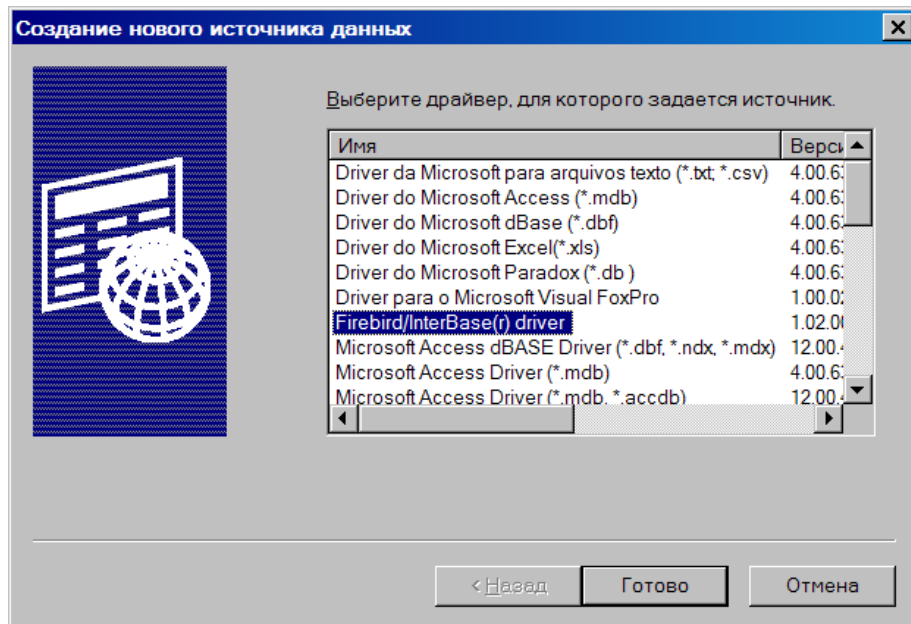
Создание нового источника данных

Выберите драйвер, для которого задается источник.

| Имя | Верси |
|---|---|
| Driver da Microsoft para arquivos texto (*.txt; *.csv) | 4.00.6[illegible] |
| Driver do Microsoft Access (*.mdb) | 4.00.6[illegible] |
| Driver do Microsoft dBase (*.dbf) | 4.00.6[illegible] |
| Driver do Microsoft Excel(*.xls) | 4.00.6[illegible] |
| Driver do Microsoft Paradox (*.db ) | 4.00.6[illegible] |
| Driver para o Microsoft Visual FoxPro | 1.00.0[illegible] |
| Firebird/InterBase(r) driver | 1.02.0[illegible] |
| Microsoft Access dBASE Driver (*.dbf, *.ndx, *.mdx) | 12.00.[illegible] |
| Microsoft Access Driver (*.mdb) | 4.00.6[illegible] |
| Microsoft Access Driver (*.mdb, *.accdb) | 12.00.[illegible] |

< Назад   Готово   Отмена